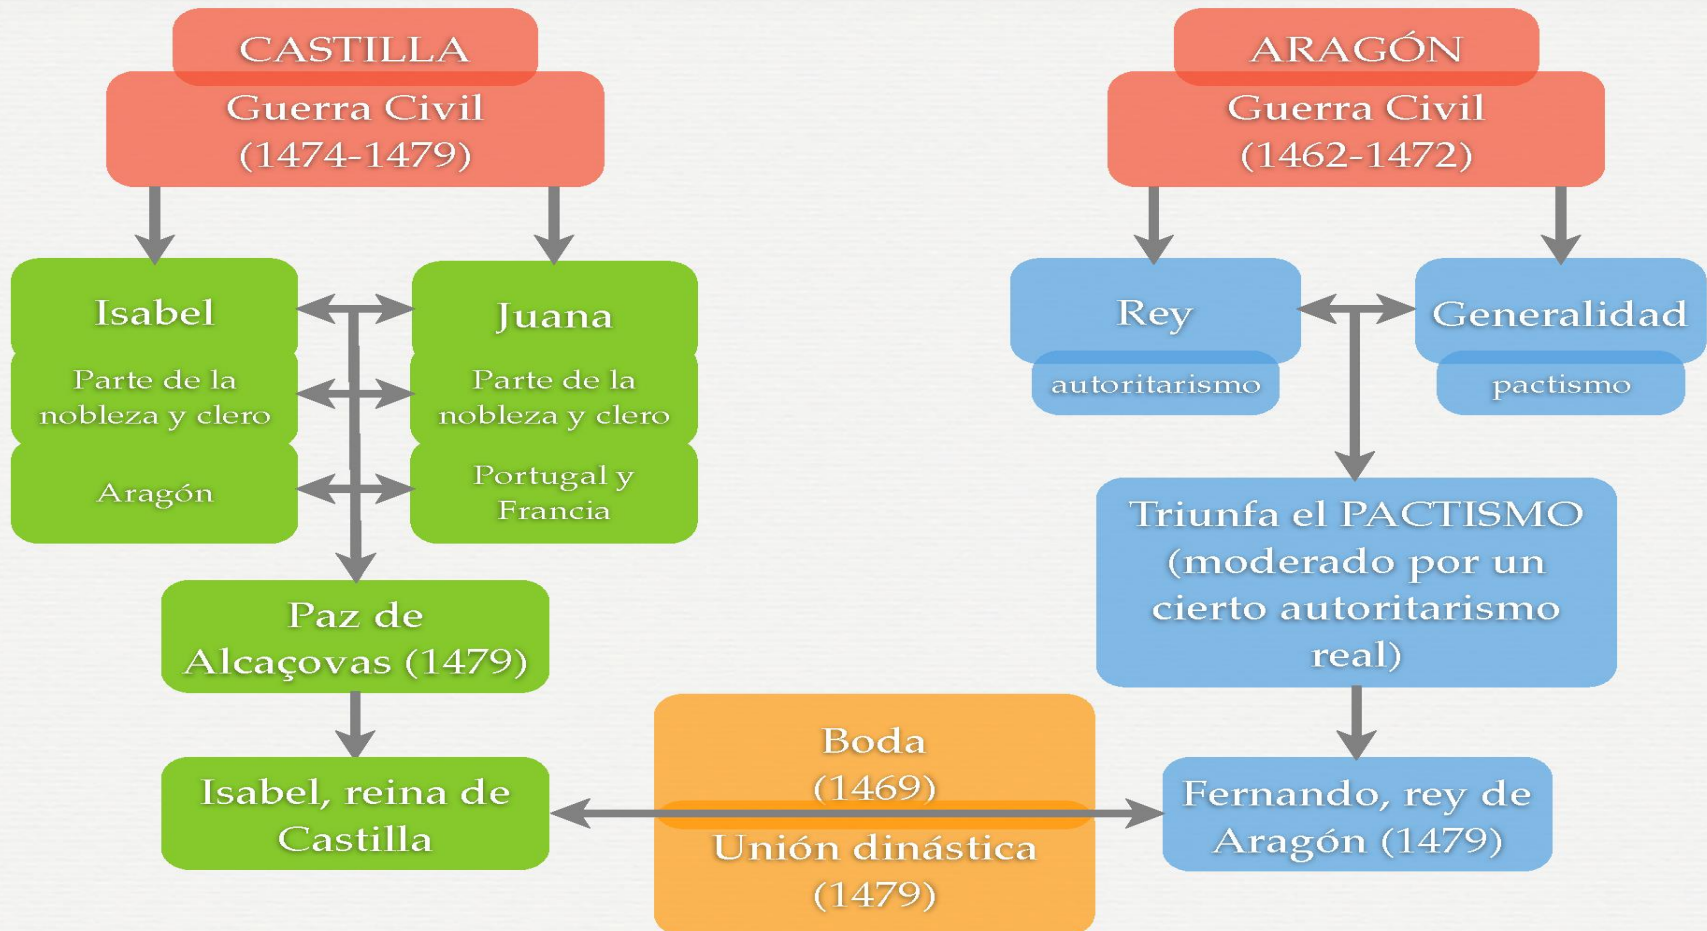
CASTILLA

Guerra Civil (1474-1479)

Isabel

Parte de la nobleza y clero

Aragón

Juana

Parte de la nobleza y clero

Portugal y Francia

Paz de Alcaçovas (1479)

Isabel, reina de Castilla

ARAGÓN

Guerra Civil (1462-1472)

Rey

autoritarismo

Generalidad

pactismo

Triunfa el PACTISMO (moderado por un cierto autoritarismo real)

Fernando, rey de Aragón (1479)

Boda (1469)

Unión dinástica (1479)